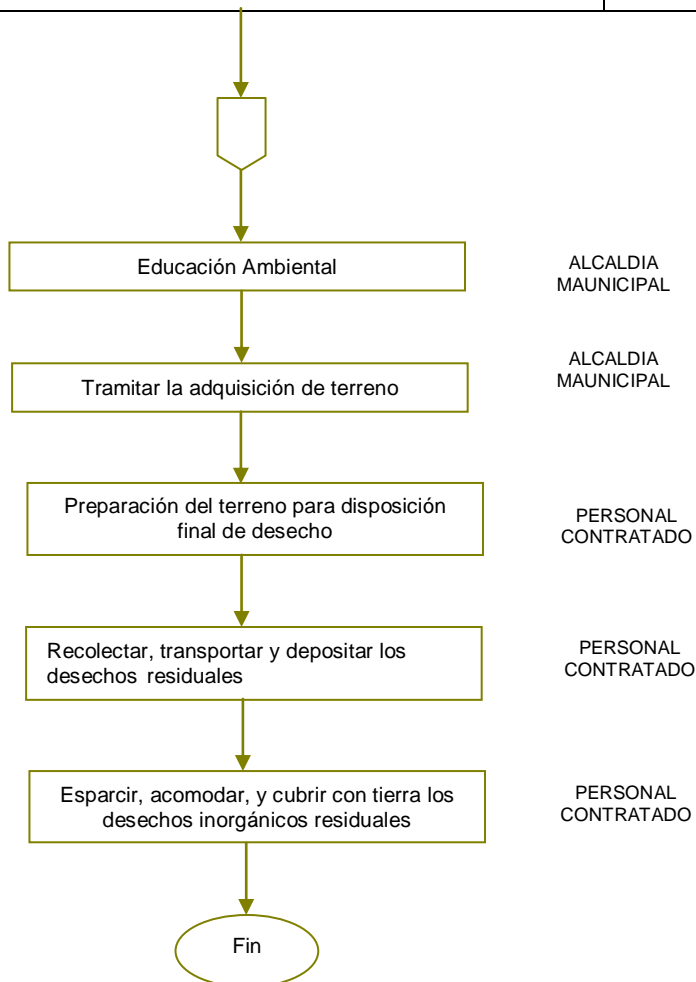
Educación Ambiental

ALCALDIA MAUNICIPAL

ALCALDIA MAUNICIPAL

Tramitar la adquisición de terreno

Preparación del terreno para disposición final de desecho

PERSONAL CONTRATADO

Recolectar, transportar y depositar los desechos residuales

PERSONAL CONTRATADO

Esparcir, acomodar, y cubrir con tierra los desechos inorgánicos residuales

PERSONAL CONTRATADO

Fin